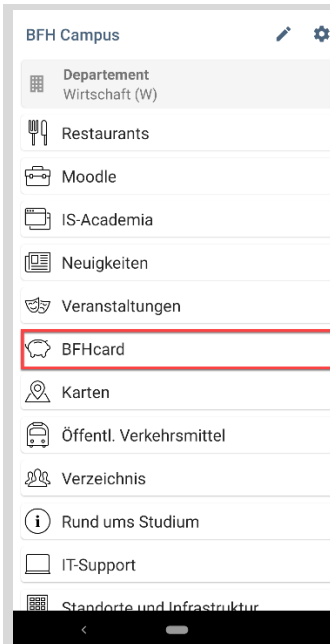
BFH Campus

Departement
Wirtschaft (W)

Restaurants

Moodle

IS-Academia

Neuigkeiten

Veranstaltungen

BFHcard

Karten

Öffentl. Verkehrsmittel

Verzeichnis

Rund ums Studium

IT-Support

Standorte und Infrastruktur